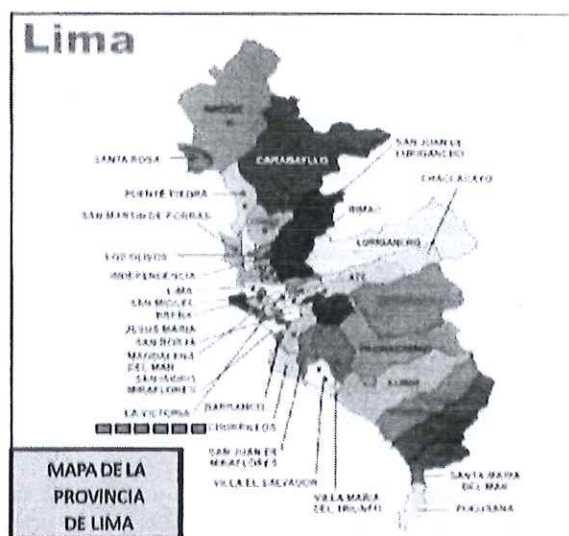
Lima

ANCON

SANTA ROSA

CARABAYLLO

SAN JUAN DE LURIGANCHO

PUENTE PIEDRA

CHACLACAYO

SAN MARTIN DE PORRAS

RIMAC

LOS OLIVOS

LURIGANCHO

INDEPENDENCIA

ATE

LIMA

SAN MIGUEL

BREÑA

JESUS MARIA

SAN BORJA

MAGDALENA DEL MAR

SAN ISIDRO

MIRAFLORES

LA VICTORIA

BARRANCO

CHORRILLOS

SAN JUAN DE MIRAFLORES

VILLA EL SALVADOR

VILLA MARIA DEL TRIUNFO

SANTA MARIA DEL MAR

PUCUSANA

MAPA DE LA PROVINCIA DE LIMA